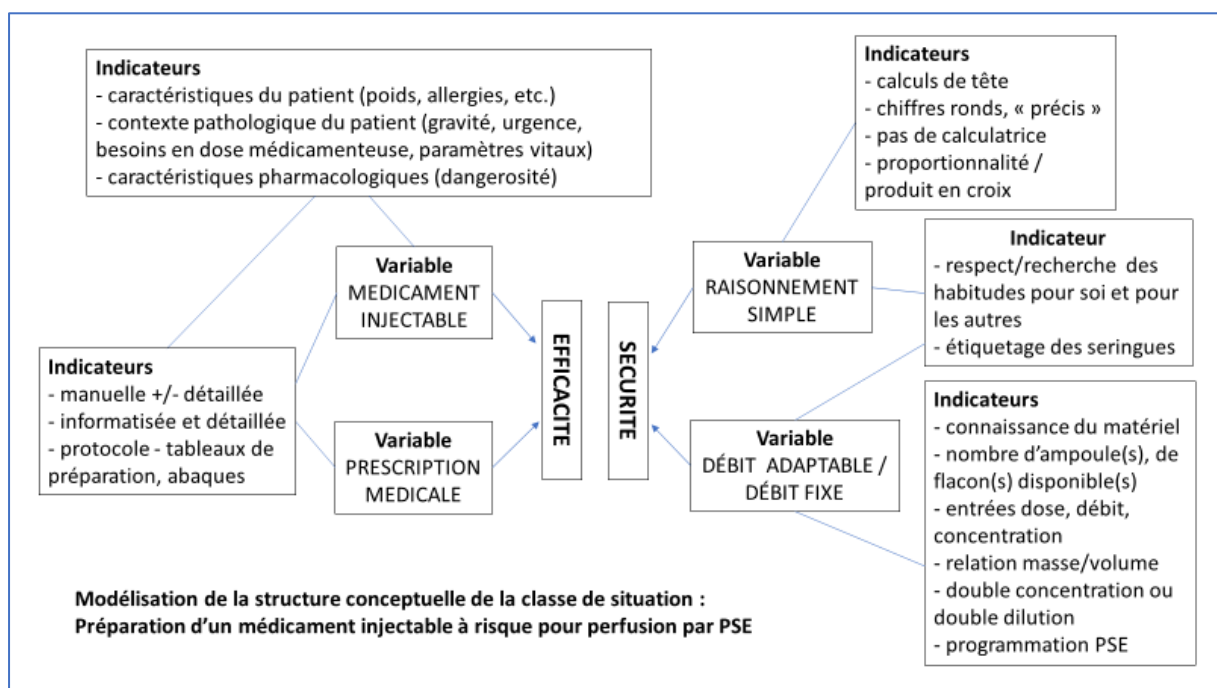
**Indicateurs**
- caractéristiques du patient (poids, allergies, etc.)
- contexte pathologique du patient (gravité, urgence, besoins en dose médicamenteuse, paramètres vitaux)
- caractéristiques pharmacologiques (dangerosité)

**Indicateurs**
- calculs de tête
- chiffres ronds, « précis »
- pas de calculatrice
- proportionnalité / produit en croix

**Variable**
MEDICAMENT INJECTABLE

**Variable**
RAISONNEMENT SIMPLE

**Indicateur**
- respect/recherche des habitudes pour soi et pour les autres
- étiquetage des seringues

EFFICACITE

SECURITE

**Indicateurs**
- manuelle +/- détaillée
- informatisée et détaillée
- protocole - tableaux de préparation, abaques

**Variable**
PRESCRIPTION MEDICALE

**Variable**
DÉBIT ADAPTABLE / DÉBIT FIXE

**Indicateurs**
- connaissance du matériel
- nombre d'ampoule(s), de flacon(s) disponible(s)
- entrées dose, débit, concentration
- relation masse/volume
- double concentration ou double dilution
- programmation PSE

**Modélisation de la structure conceptuelle de la classe de situation : Préparation d'un médicament injectable à risque pour perfusion par PSE**